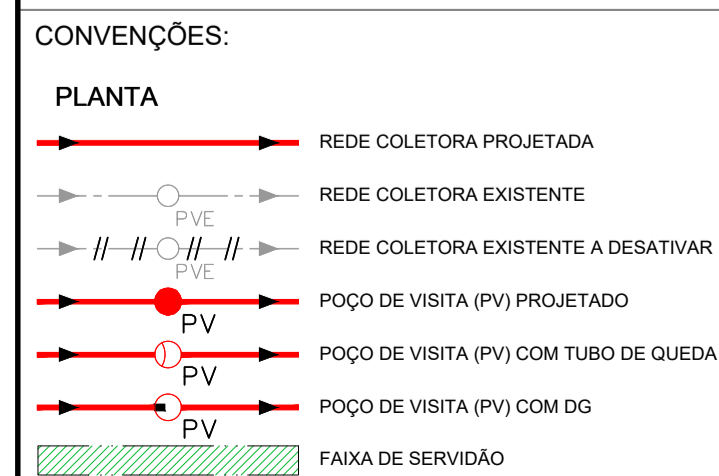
CONVENÇÕES:

PLANTA

REDE COLETORA PROJETADA

PVE

REDE COLETORA EXISTENTE

PVE

REDE COLETORA EXISTENTE A DESATIVAR

PV

POÇO DE VISITA (PV) PROJETADO

PV

POÇO DE VISITA (PV) COM TUBO DE QUEDA

PV

POÇO DE VISITA (PV) COM DG

FAIXA DE SERVIDÃO